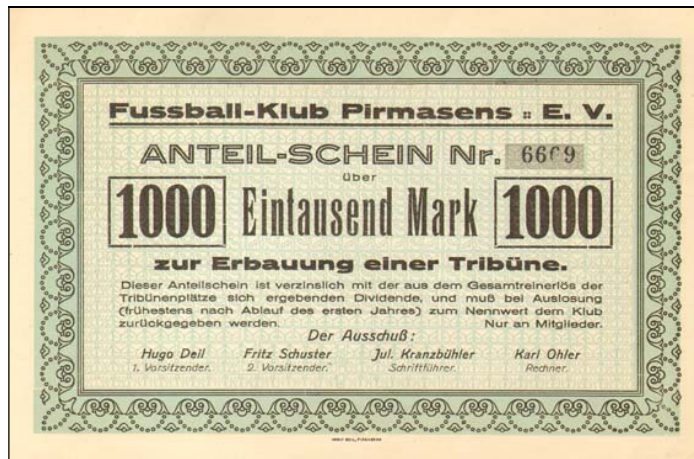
Fussball-Klub Pirmasens :: E. V.

ANTEIL-SCHEIN Nr. 6609

über

1000 Eintausend Mark 1000

zur Erbauung einer Tribüne.

Dieser Anteilschein ist verzinslich mit der aus dem Gesamtreinerlös der Tribünenplätze sich ergebenden Dividende, und muß bei Auslosung (frühestens nach Ablauf des ersten Jahres) zum Nennwert dem Klub zurückgegeben werden. Nur an Mitglieder.

Der Ausschuß:

Hugo Deil
1. Vorsitzender.

Fritz Schuster
2. Vorsitzender.

Jul. Kranzbühler
Schriftführer.

Karl Ohler
Rechner.

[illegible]